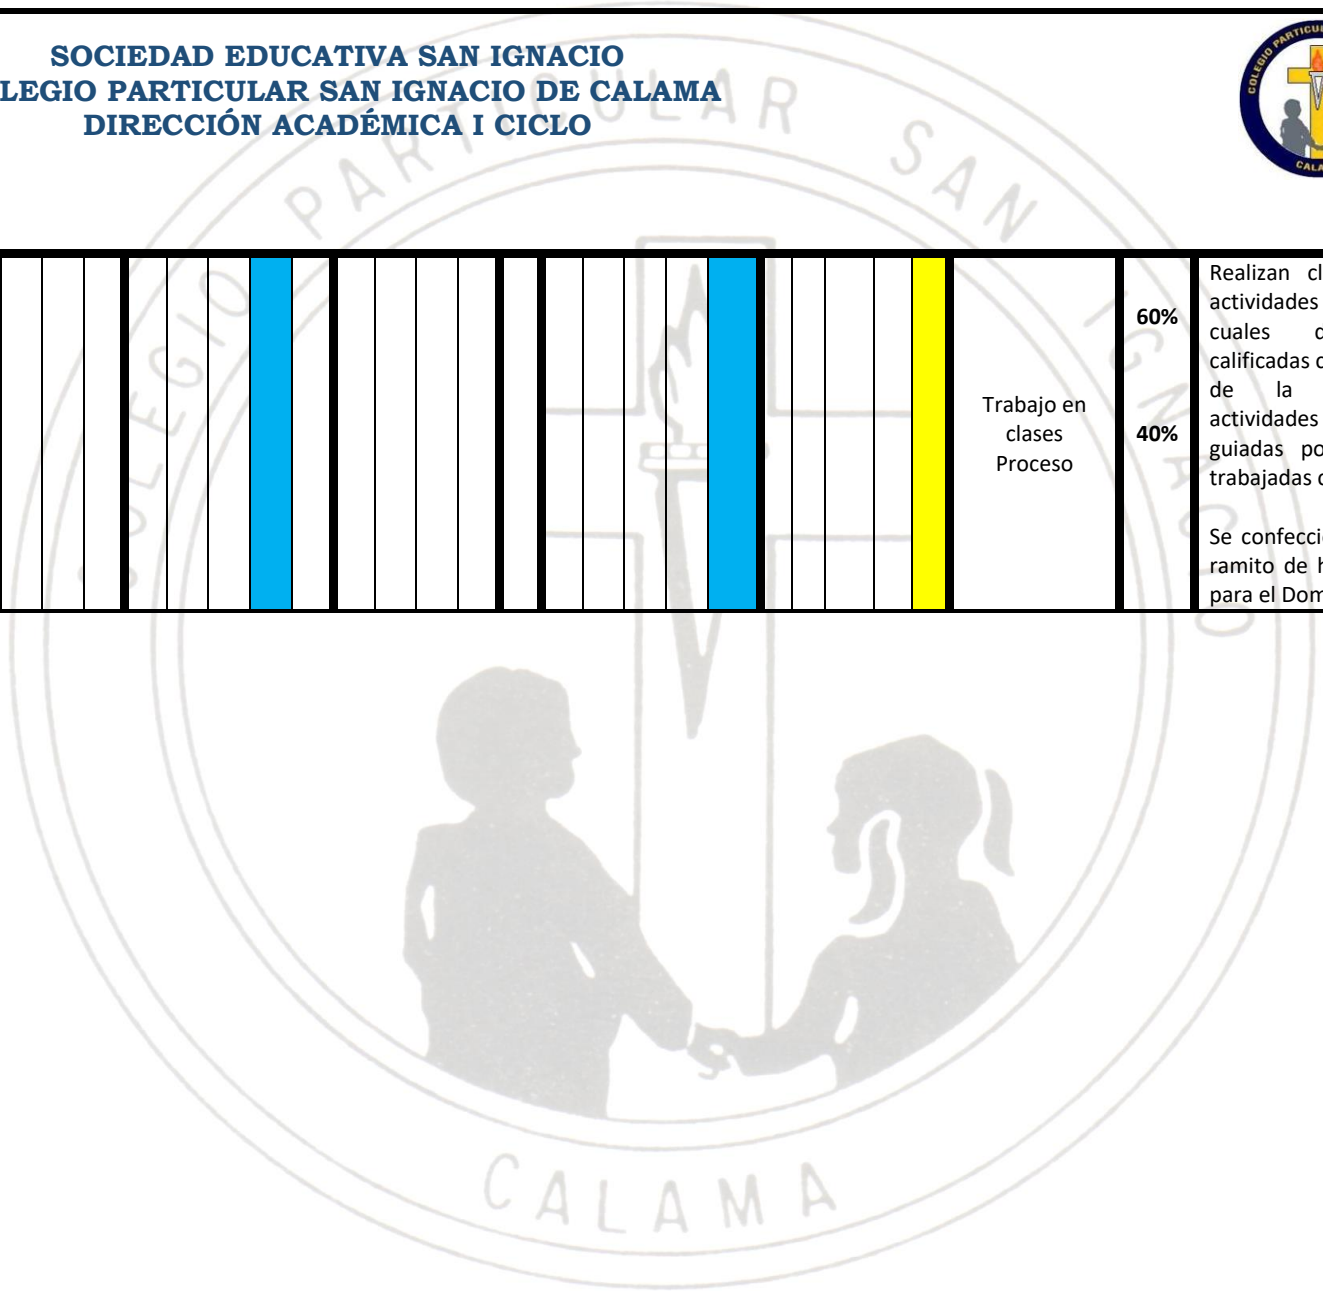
SOCIEDAD EDUCATIVA SAN IGNACIO
LEGIO PARTICULAR SAN IGNACIO DE CALAMA
DIRECCIÓN ACADÉMICA I CICLO

| | | | | | | | | | | | | | | | | | | | | | | | | | Trabajo en clases Proceso | 60% 40% | Realizan cl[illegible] actividades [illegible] cuales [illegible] calificadas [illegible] de la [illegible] actividades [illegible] guiadas po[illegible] trabajadas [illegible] Se confecci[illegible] ramito de h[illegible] para el Dom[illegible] |
|---|---|---|---|---|---|---|---|---|---|---|---|---|---|---|---|---|---|---|---|---|---|---|---|---|---|---|---|

PARTICULAR SAN IGNACIO
COLEGIO
CALAMA